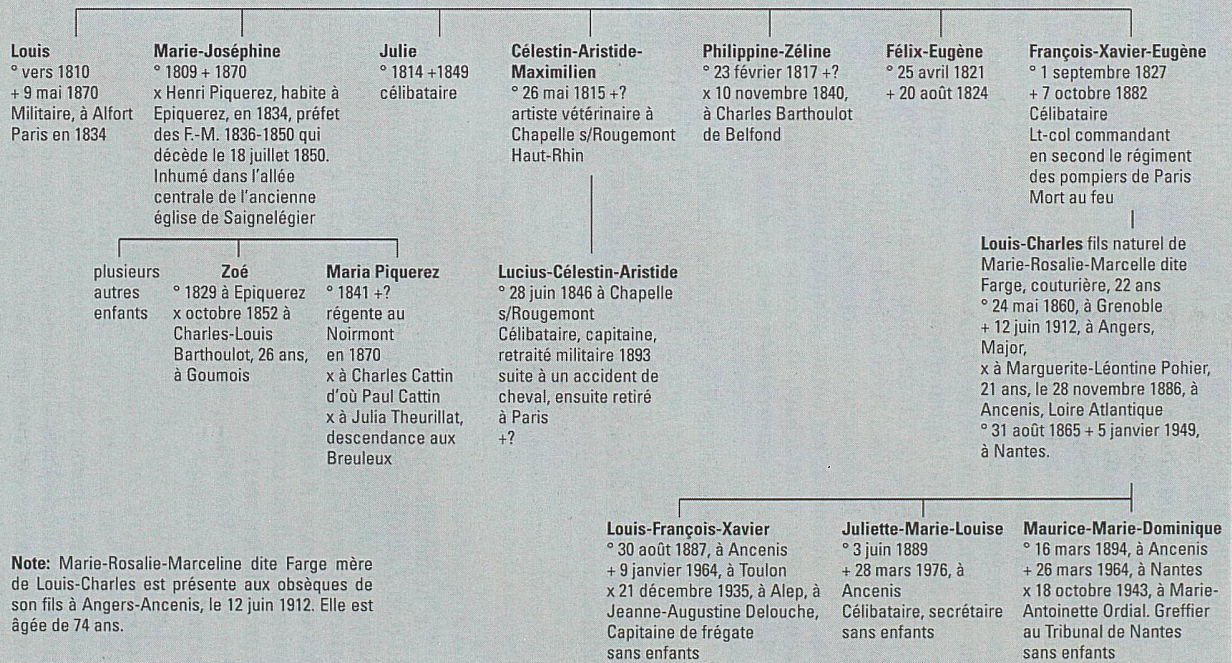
Louis
° vers 1810
+ 9 mai 1870
Militaire, à Alfort
Paris en 1834

Marie-Joséphine
° 1809 + 1870
x Henri Piquerez, habite à Epiquerez, en 1834, préfet des F.-M. 1836-1850 qui décède le 18 juillet 1850. Inhumé dans l'allée centrale de l'ancienne église de Saignelégier

Julie
° 1814 +1849
célibataire

Célestin-Aristide-Maximilien
° 26 mai 1815 +?
artiste vétérinaire à Chapelle s/Rougemont Haut-Rhin

Philippine-Zéline
° 23 février 1817 +?
x 10 novembre 1840, à Charles Barthoulot de Belfond

Félix-Eugène
° 25 avril 1821
+ 20 août 1824

François-Xavier-Eugène
° 1 septembre 1827
+ 7 octobre 1882
Célibataire
Lt-col commandant en second le régiment des pompiers de Paris
Mort au feu

plusieurs autres enfants

Zoé
° 1829 à Epiquerez
x octobre 1852 à Charles-Louis Barthoulot, 26 ans, à Goumois

Maria Piquerez
° 1841 +?
régente au Noirmont en 1870
x à Charles Cattin d'où Paul Cattin
x à Julia Theurillat, descendance aux Breuleux

Lucius-Célestin-Aristide
° 28 juin 1846 à Chapelle s/Rougemont
Célibataire, capitaine, retraité militaire 1893 suite à un accident de cheval, ensuite retiré à Paris
+?

Louis-Charles fils naturel de Marie-Rosalie-Marcelle dite Farge, couturière, 22 ans
° 24 mai 1860, à Grenoble
+ 12 juin 1912, à Angers,
Major,
x à Marguerite-Léontine Pohier, 21 ans, le 28 novembre 1886, à Ancenis, Loire Atlantique
° 31 août 1865 + 5 janvier 1949, à Nantes.

Note: Marie-Rosalie-Marceline dite Farge mère de Louis-Charles est présente aux obsèques de son fils à Angers-Ancenis, le 12 juin 1912. Elle est âgée de 74 ans.

Louis-François-Xavier
° 30 août 1887, à Ancenis
+ 9 janvier 1964, à Toulon
x 21 décembre 1935, à Alep, à Jeanne-Augustine Delouche,
Capitaine de frégate
sans enfants

Juliette-Marie-Louise
° 3 juin 1889
+ 28 mars 1976, à Ancenis
Célibataire, secrétaire
sans enfants

Maurice-Marie-Dominique
° 16 mars 1894, à Ancenis
+ 26 mars 1964, à Nantes
x 18 octobre 1943, à Marie-Antoinette Ordial. Greffier au Tribunal de Nantes
sans enfants